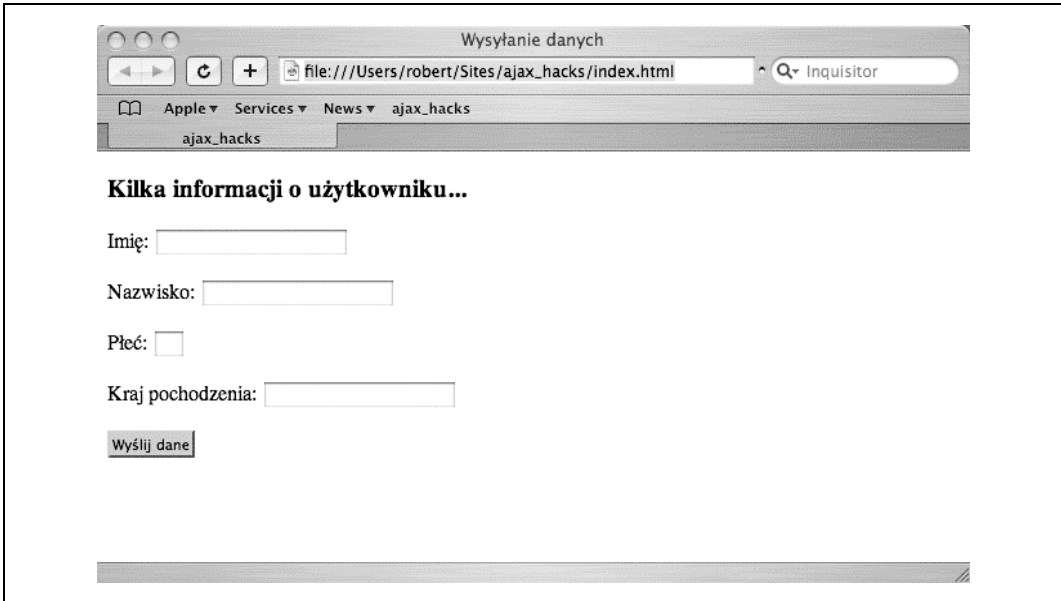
Wysyłanie danych

file:///Users/robert/Sites/ajax_hacks/index.html

Inquisitor

Apple ▾ Services ▾ News ▾ ajax_hacks

ajax_hacks

Kilka informacji o użytkowniku...

Imię:

Nazwisko:

Płeć:

Kraj pochodzenia:

Wyślij dane